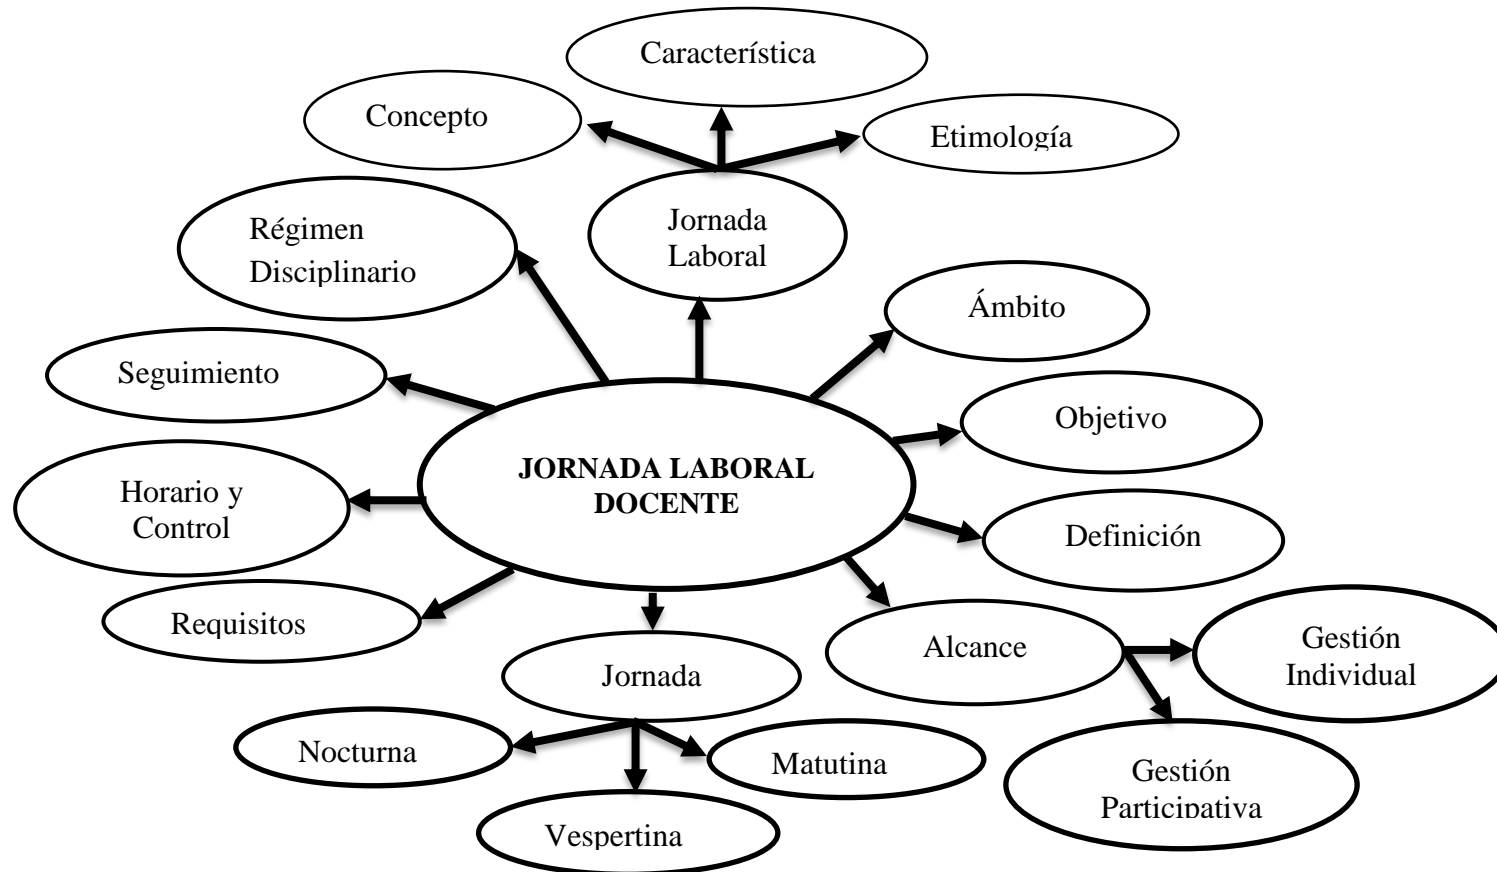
Característica

Concepto

Etimología

Régimen Disciplinario

Jornada Laboral

Ámbito

Seguimiento

Objetivo

JORNADA LABORAL DOCENTE

Horario y Control

Definición

Requisitos

Alcance

Gestión Individual

Jornada

Nocturna

Matutina

Gestión Participativa

Vespertina